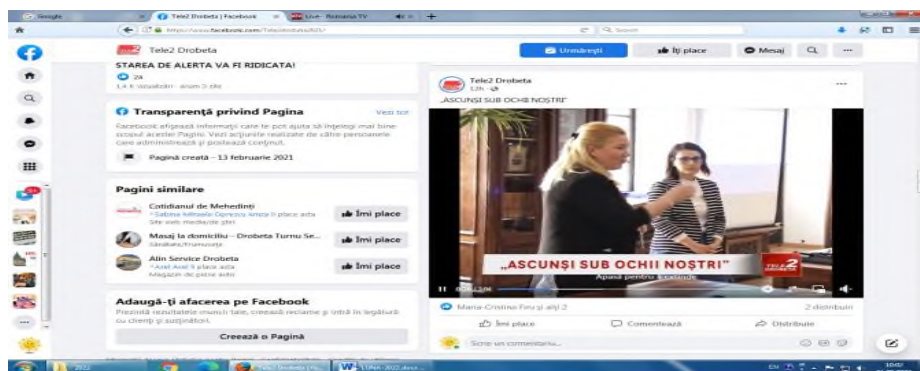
Google
Tele2 Drobeta | Facebook
Live - Romania TV
https://www.facebook.com/Tele2Drobeta
Search

Tele2 Drobeta
Urmărești
Îți place
Mesaj

STAREA DE ALERTA VA FI RIDICATA!
24
1,4 k vizualizări · acum 3 zile

Transparență privind Pagina
Vezi tot
Facebook afișează informații care te pot ajuta să înțelegi mai bine scopul acestei Pagini. Vezi acțiunile realizate de către persoanele care administrează și postează conținut.
Pagină creată – 13 februarie 2021

Pagini similare
Cotidianul de Mehedinți
Sabina Mihaela Oprescu Amza îi place asta
Site web media/de știri
Îmi place
Masaj la domiciliu - Drobeta Turnu Se...
Sănătate/frumusețe
Îmi place
Alin Service Drobeta
Axel Axel îi place asta
Magazin de piese auto
Îmi place

Adaugă-ți afacerea pe Facebook
Prezintă rezultatele muncii tale, creează reclame și intră în legătură cu clienții și susținătorii.
Creează o Pagină

Tele2 Drobeta
12h
„ASCUNSI SUB OCHII NOSTRI"
„ASCUNSI SUB OCHII NOSTRI"
Apasă pentru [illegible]
Maria-Cristina Firu și alți 2
2 distribuiri
Îmi place
Comentează
Distribuie
Scrie un comentariu...